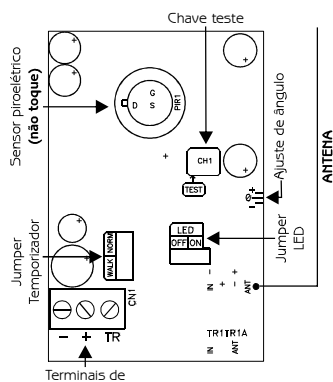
Chave teste

Sensor piroelétrico
(não toque)

G
D S
PIR1

CH1
TEST

Ajuste de ângulo

ANTENA

Jumper Temporizador

WALK NORM

LED
OFF ON

Jumper LED

CN1

– + TR

IN – + ANT

TR1TR1A

IN ANT

Terminais de